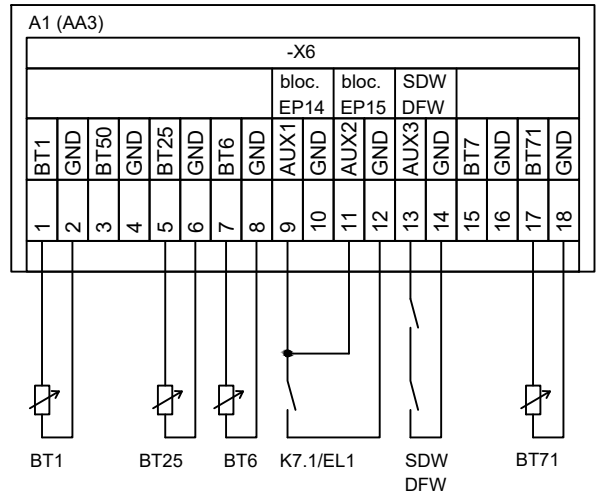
A1 (AA3)

-X6

bloc. EP14

bloc. EP15

SDW DFW

| BT1 | GND | BT50 | GND | BT25 | GND | BT6 | GND | AUX1 | GND | AUX2 | GND | AUX3 | GND | BT7 | GND | BT71 | GND |
|---|---|---|---|---|---|---|---|---|---|---|---|---|---|---|---|---|---|
| 1 | 2 | 3 | 4 | 5 | 6 | 7 | 8 | 9 | 10 | 11 | 12 | 13 | 14 | 15 | 16 | 17 | 18 |

BT1

BT25

BT6

K7.1/EL1

SDW DFW

BT71